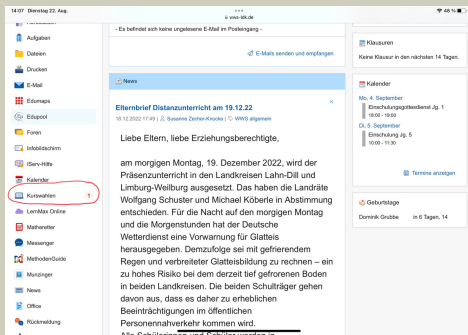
14:07 Dienstag 22. Aug.

www-tdk.de

48 %

Aufgaben
Dateien
Drucken
E-Mail
Edumaps
Edupool
Foren
Infobildschirm
IServ-Hilfe
Kalender
Kurswahlen 1
LernMax Online
Mathearbeiter
Messenger
MethodenGuide
Munzinger
News
Office
Rückmeldung

- Es befindet sich keine ungelesene E-Mail im Posteingang -

E-Mails senden und empfangen

News

Elternbrief Distanzunterricht am 19.12.22

18.12.2022 17:49 | Susanne Zecher-Knocks | WWS allgemein

Liebe Eltern, liebe Erziehungsberechtigte,

am morgigen Montag, 19. Dezember 2022, wird der Präsenzunterricht in den Landkreisen Lahn-Dill und Limburg-Weilburg ausgesetzt. Das haben die Landräte Wolfgang Schuster und Michael Köberle in Abstimmung entschieden. Für die Nacht auf den morgigen Montag und die Morgenstunden hat der Deutsche Wetterdienst eine Vorwarnung für Glatteis herausgegeben. Demzufolge sei mit gefrierendem Regen und verbreiteter Glatteisbildung zu rechnen – ein zu hohes Risiko bei dem derzeit tief gefrorenen Boden in beiden Landkreisen. Die beiden Schulträger gehen davon aus, dass es daher zu erheblichen Beeinträchtigungen im öffentlichen Personennahverkehr kommen wird.

Klausuren

Keine Klausur in den nächsten 14 Tagen.

Kalender

Mo, 4. September
Einschulungsgottesdienst Jg. 1
10:00 - 11:00

Di, 5. September
Einschulung Jg. 5
10:00 - 11:30

Termine anzeigen

Geburtstage

Dominik Grubbe in 6 Tagen, 14